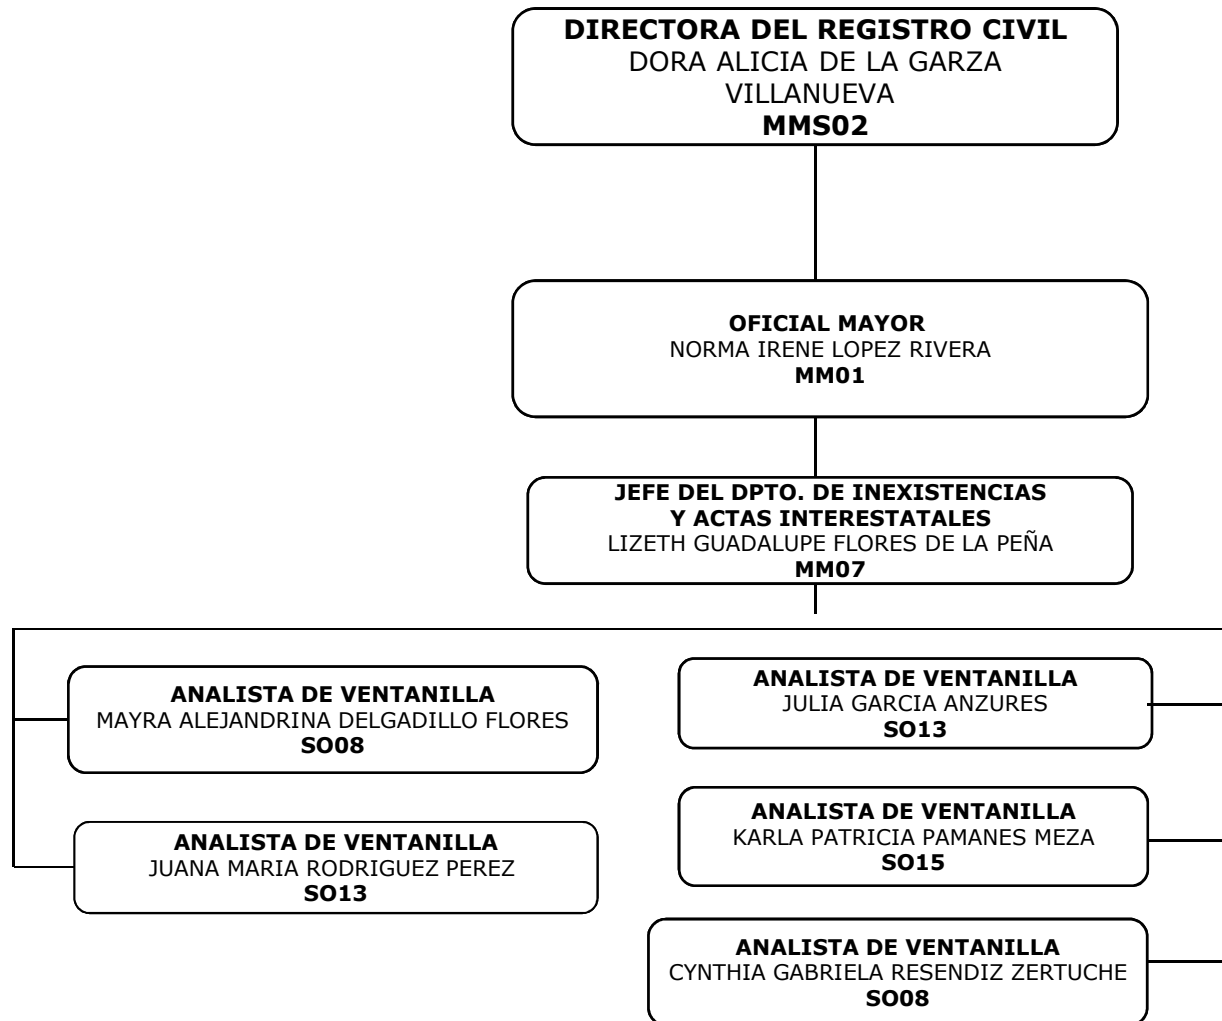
DIRECTORA DEL REGISTRO CIVIL
DORA ALICIA DE LA GARZA VILLANUEVA
MMS02

OFICIAL MAYOR
NORMA IRENE LOPEZ RIVERA
MM01

JEFE DEL DPTO. DE INEXISTENCIAS Y ACTAS INTERESTATALES
LIZETH GUADALUPE FLORES DE LA PEÑA
MM07

ANALISTA DE VENTANILLA
MAYRA ALEJANDRINA DELGADILLO FLORES
SO08

ANALISTA DE VENTANILLA
JUANA MARIA RODRIGUEZ PEREZ
SO13

ANALISTA DE VENTANILLA
JULIA GARCIA ANZURES
SO13

ANALISTA DE VENTANILLA
KARLA PATRICIA PAMANES MEZA
SO15

ANALISTA DE VENTANILLA
CYNTHIA GABRIELA RESENDIZ ZERTUCHE
SO08